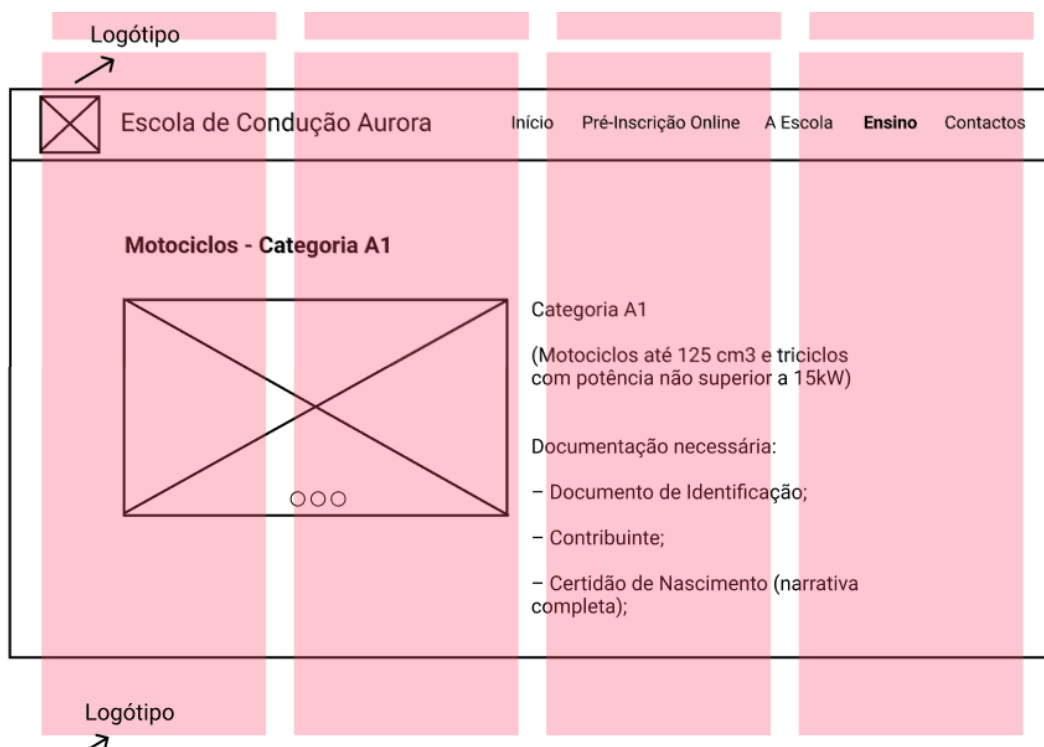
Logótipo

Escola de Condução Aurora

Início Pré-Inscrição Online A Escola **Ensino** Contactos

**Motociclos - Categoria A1**

Categoria A1

(Motociclos até 125 cm3 e triciclos com potência não superior a 15kW)

Documentação necessária:

– Documento de Identificação;

– Contribuinte;

– Certidão de Nascimento (narrativa completa);

Logótipo